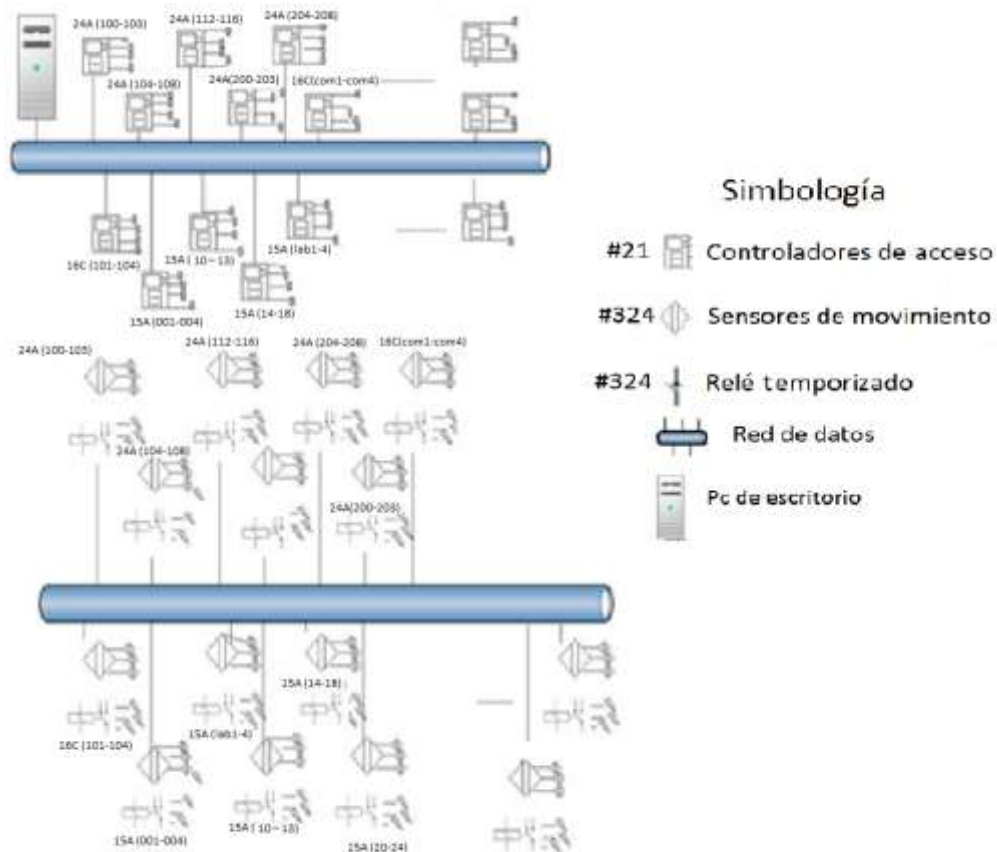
24A (100-103)
24A (112-116)
24A (204-208)
24A (104-108)
24A(200-203)
16C(com1-com4)
Simbología
#21 Controladores de acceso
#324 Sensores de movimiento
#324 Relé temporizado
Red de datos
Pc de escritorio
16C (101-104)
15A ( 10 – 13)
15A (lab1-4)
15A (001-004)
15A (14-18)
24A (100-105)
24A (112-116)
24A (204-208)
16C(com1-com4)
24A (104-108)
24A(200-203)
15A (14-18)
16C (101-104)
15A (lab1-4)
15A (001-004)
15A ( 10 – 13)
15A (20-24)